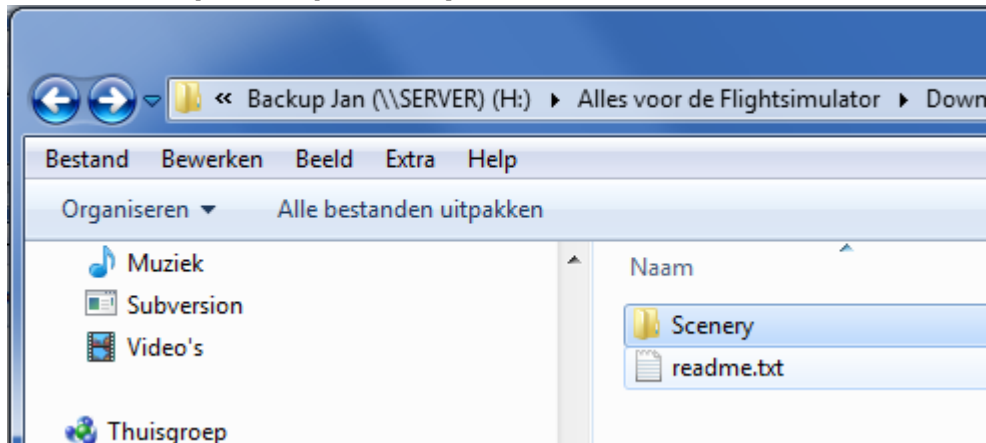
« Backup Jan (\\SERVER) (H:) ▸ Alles voor de Flightsimulator ▸ Down

Bestand Bewerken Beeld Extra Help

Organiseren ▾ Alle bestanden uitpakken

Muziek
Subversion
Video's

Thuisgroep

Naam

Scenery
readme.txt